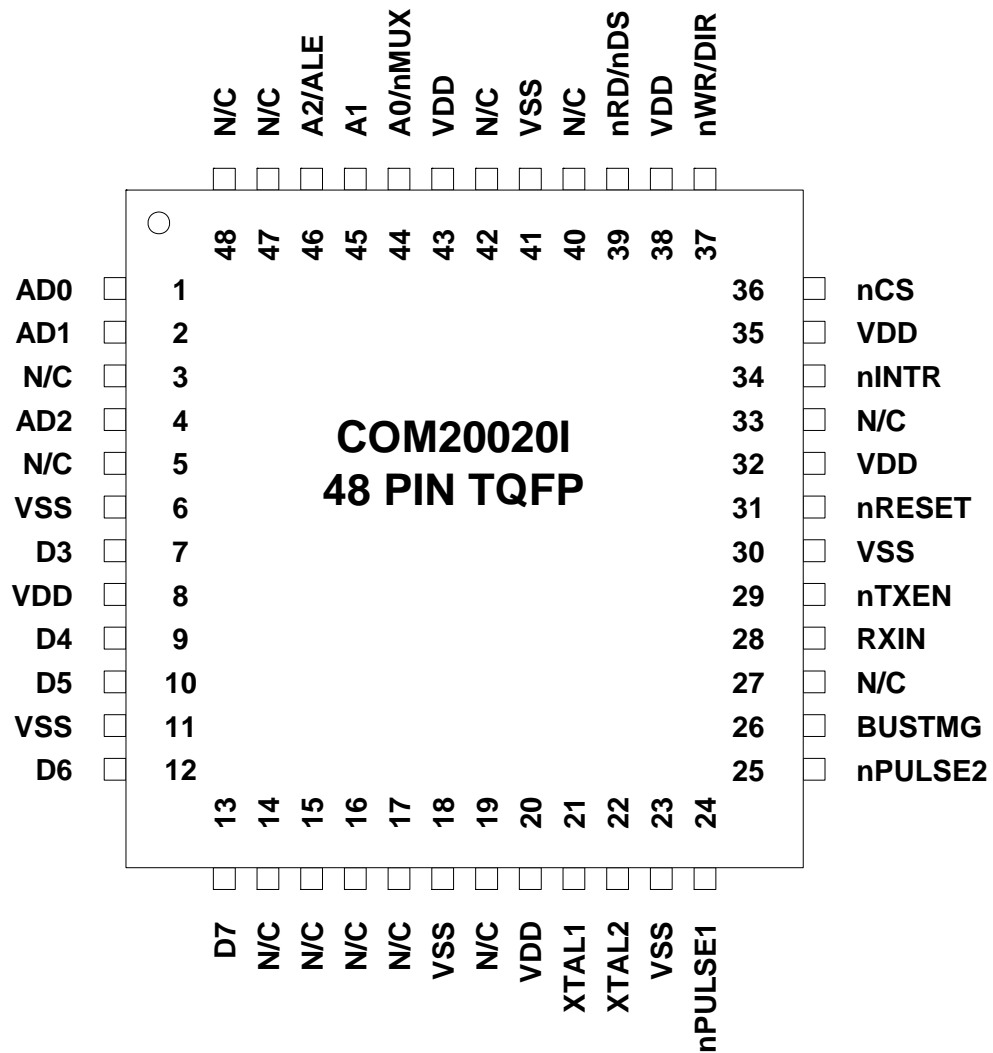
N/C N/C A2/ALE A1 A0/nMUX VDD N/C VSS N/C nRD/nDS VDD nWR/DIR

48 47 46 45 44 43 42 41 40 39 38 37

AD0 1
AD1 2
N/C 3
AD2 4
N/C 5
VSS 6
D3 7
VDD 8
D4 9
D5 10
VSS 11
D6 12

COM20020I
48 PIN TQFP

36 nCS
35 VDD
34 nINTR
33 N/C
32 VDD
31 nRESET
30 VSS
29 nTXEN
28 RXIN
27 N/C
26 BUSTMG
25 nPULSE2

13 14 15 16 17 18 19 20 21 22 23 24

D7 N/C N/C N/C N/C VSS N/C VDD XTAL1 XTAL2 VSS nPULSE1